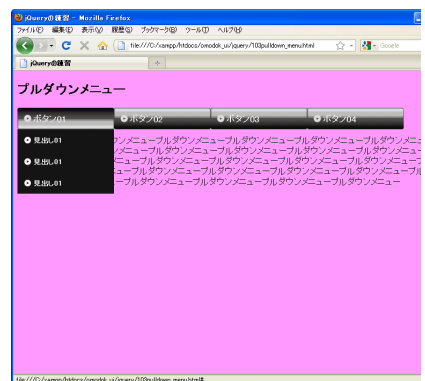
jQueryの練習 - Mozilla Firefox

ファイル(F) 編集(E) 表示(V) 履歴(S) ブックマーク(B) ツール(T) ヘルプ(H)

file:///C:/xampp/htdocs/omodok_ui/jquery/103pulldown_menu.html

Google

jQueryの練習

+

プルダウンメニュー

ボタン01

ボタン02

ボタン03

ボタン04

見出し01

見出し01

見出し01

ンメニュープルダウンメニュープルダウンメニュープルダウンメニュープルダウンメニュ
ンメニュープルダウンメニュープルダウンメニュープルダウンメニュープルダウンメニュ
ニュープルダウンメニュープルダウンメニュープルダウンメニュープルダウンメニュー
ニュープルダウンメニュープルダウンメニュープルダウンメニュープルダウンメニュー
ープルダウンメニュープルダウンメニュープルダウンメニュープルダウンメニュー

file:///C:/xampp/htdocs/omodok_ui/jquery/103pulldown_menu.html#